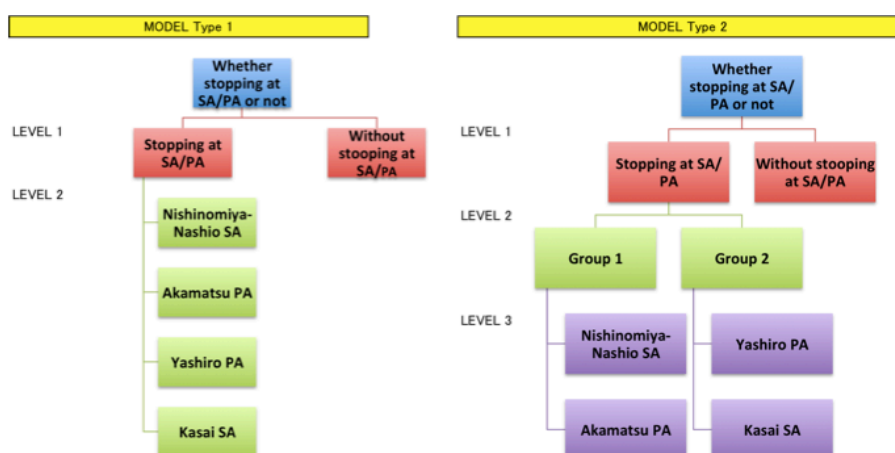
MODEL Type 1

Whether stopping at SA/PA or not

LEVEL 1

Stopping at SA/PA

Without stooping at SA/PA

LEVEL 2

Nishinomiya-Nashio SA

Akamatsu PA

Yashiro PA

Kasai SA

MODEL Type 2

Whether stopping at SA/PA or not

LEVEL 1

Stopping at SA/PA

Without stooping at SA/PA

LEVEL 2

Group 1

Group 2

LEVEL 3

Nishinomiya-Nashio SA

Akamatsu PA

Yashiro PA

Kasai SA